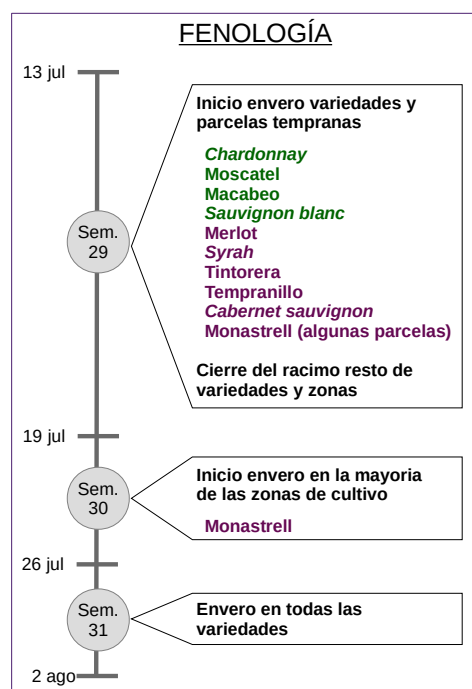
FENOLOGÍA

13 jul

Sem. 29

Inicio envero variedades y parcelas tempranas

Chardonnay
Moscatel
Macabeo
Sauvignon blanc
Merlot
Syrah
Tintorera
Tempranillo
Cabernet sauvignon
Monastrell (algunas parcelas)

Cierre del racimo resto de variedades y zonas

19 jul

Sem. 30

Inicio envero en la mayoria de las zonas de cultivo

Monastrell

26 jul

Sem. 31

Envero en todas las variedades

2 ago